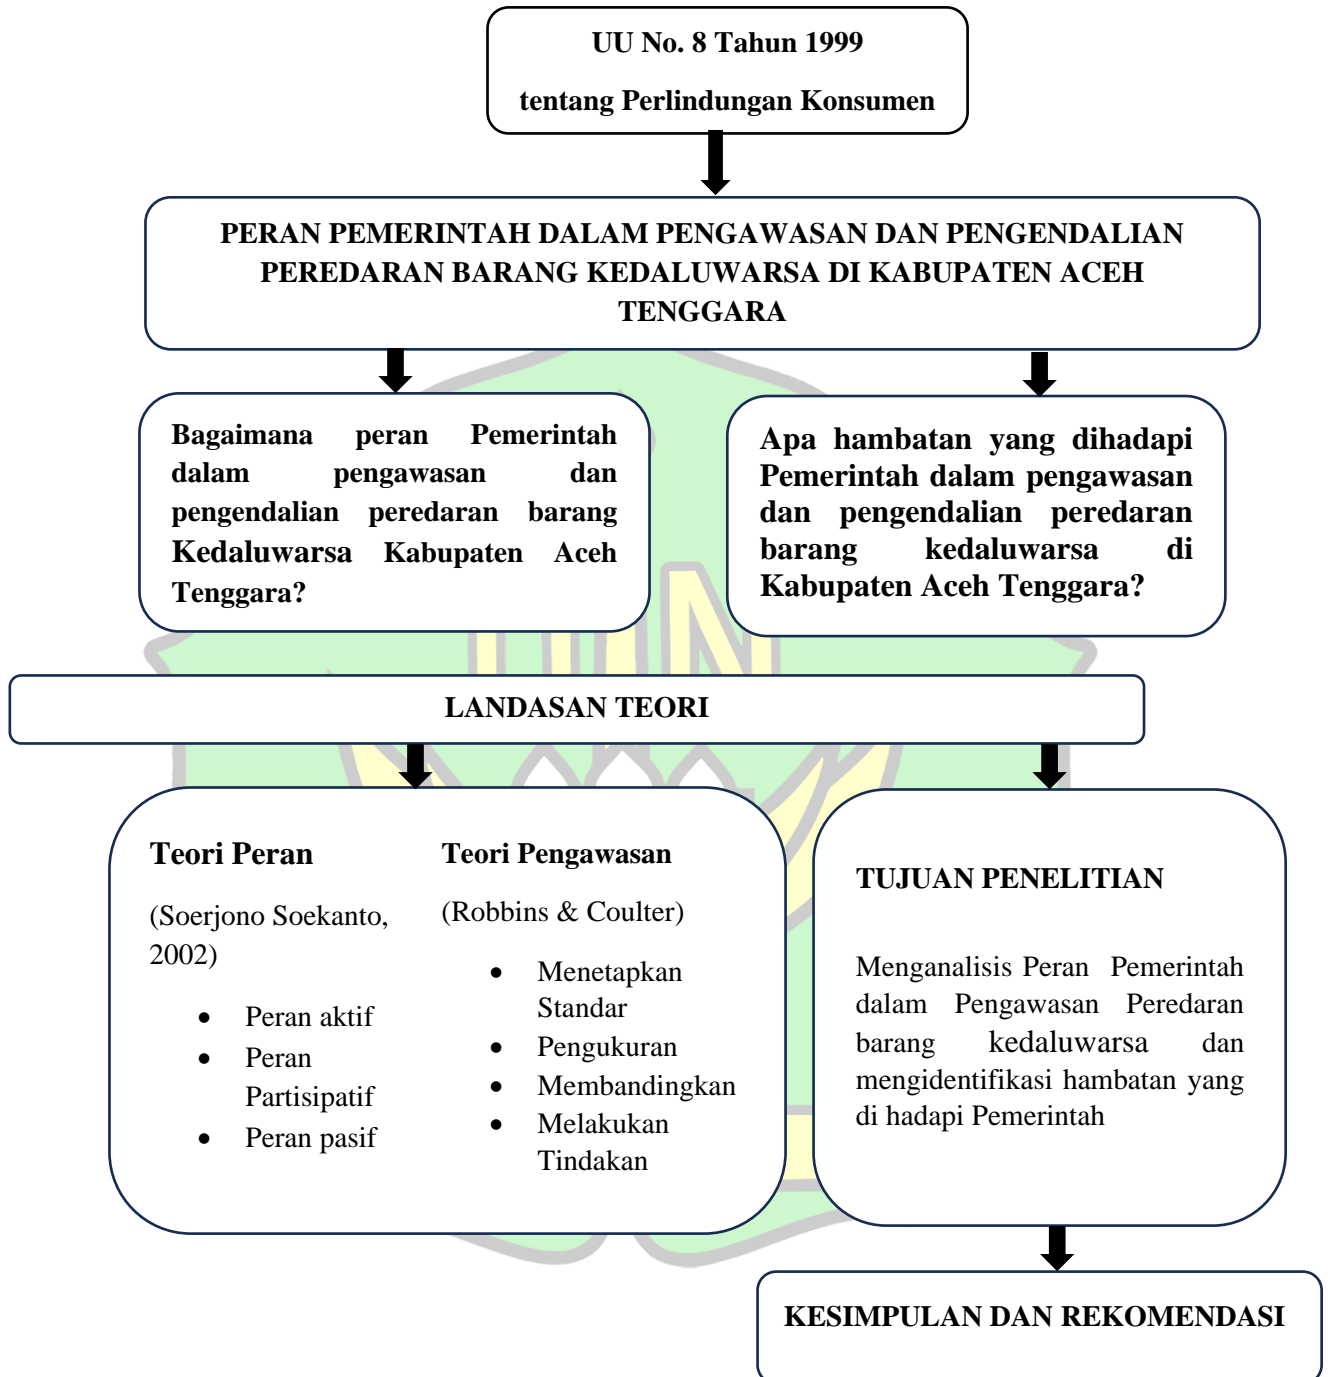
UU No. 8 Tahun 1999

tentang Perlindungan Konsumen

PERAN PEMERINTAH DALAM PENGAWASAN DAN PENGENDALIAN PEREDARAN BARANG KEDALUWARSA DI KABUPATEN ACEH TENGGARA

Bagaimana peran Pemerintah dalam pengawasan dan pengendalian peredaran barang Kedaluwarsa Kabupaten Aceh Tenggara?

Apa hambatan yang dihadapi Pemerintah dalam pengawasan dan pengendalian peredaran barang kedaluwarsa di Kabupaten Aceh Tenggara?

LANDASAN TEORI

Teori Peran

(Soerjono Soekanto, 2002)

- Peran aktif
- Peran Partisipatif
- Peran pasif

Teori Pengawasan

(Robbins & Coulter)

- Menetapkan Standar
- Pengukuran
- Membandingkan
- Melakukan Tindakan

TUJUAN PENELITIAN

Menganalisis Peran Pemerintah dalam Pengawasan Peredaran barang kedaluwarsa dan mengidentifikasi hambatan yang di hadapi Pemerintah

KESIMPULAN DAN REKOMENDASI